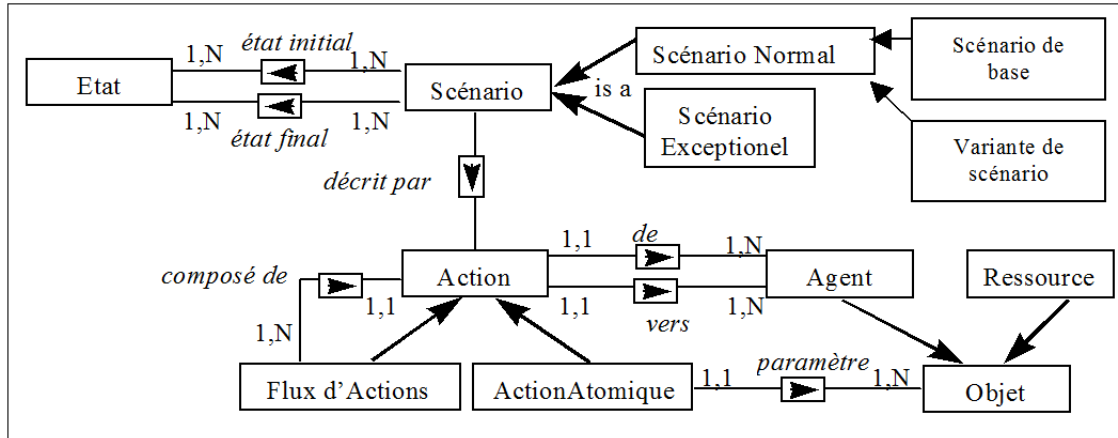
Etat
1,N
état initial
1,N
1,N
état final
1,N
Scénario
is a
Scénario Normal
Scénario Exceptionel
Scénario de base
Variante de scénario
décrit par
composé de
1,N
Action
1,1
1,1
de
1,N
1,1
1,N
vers
Agent
Ressource
Flux d'Actions
ActionAtomique
1,1
paramètre
1,N
Objet